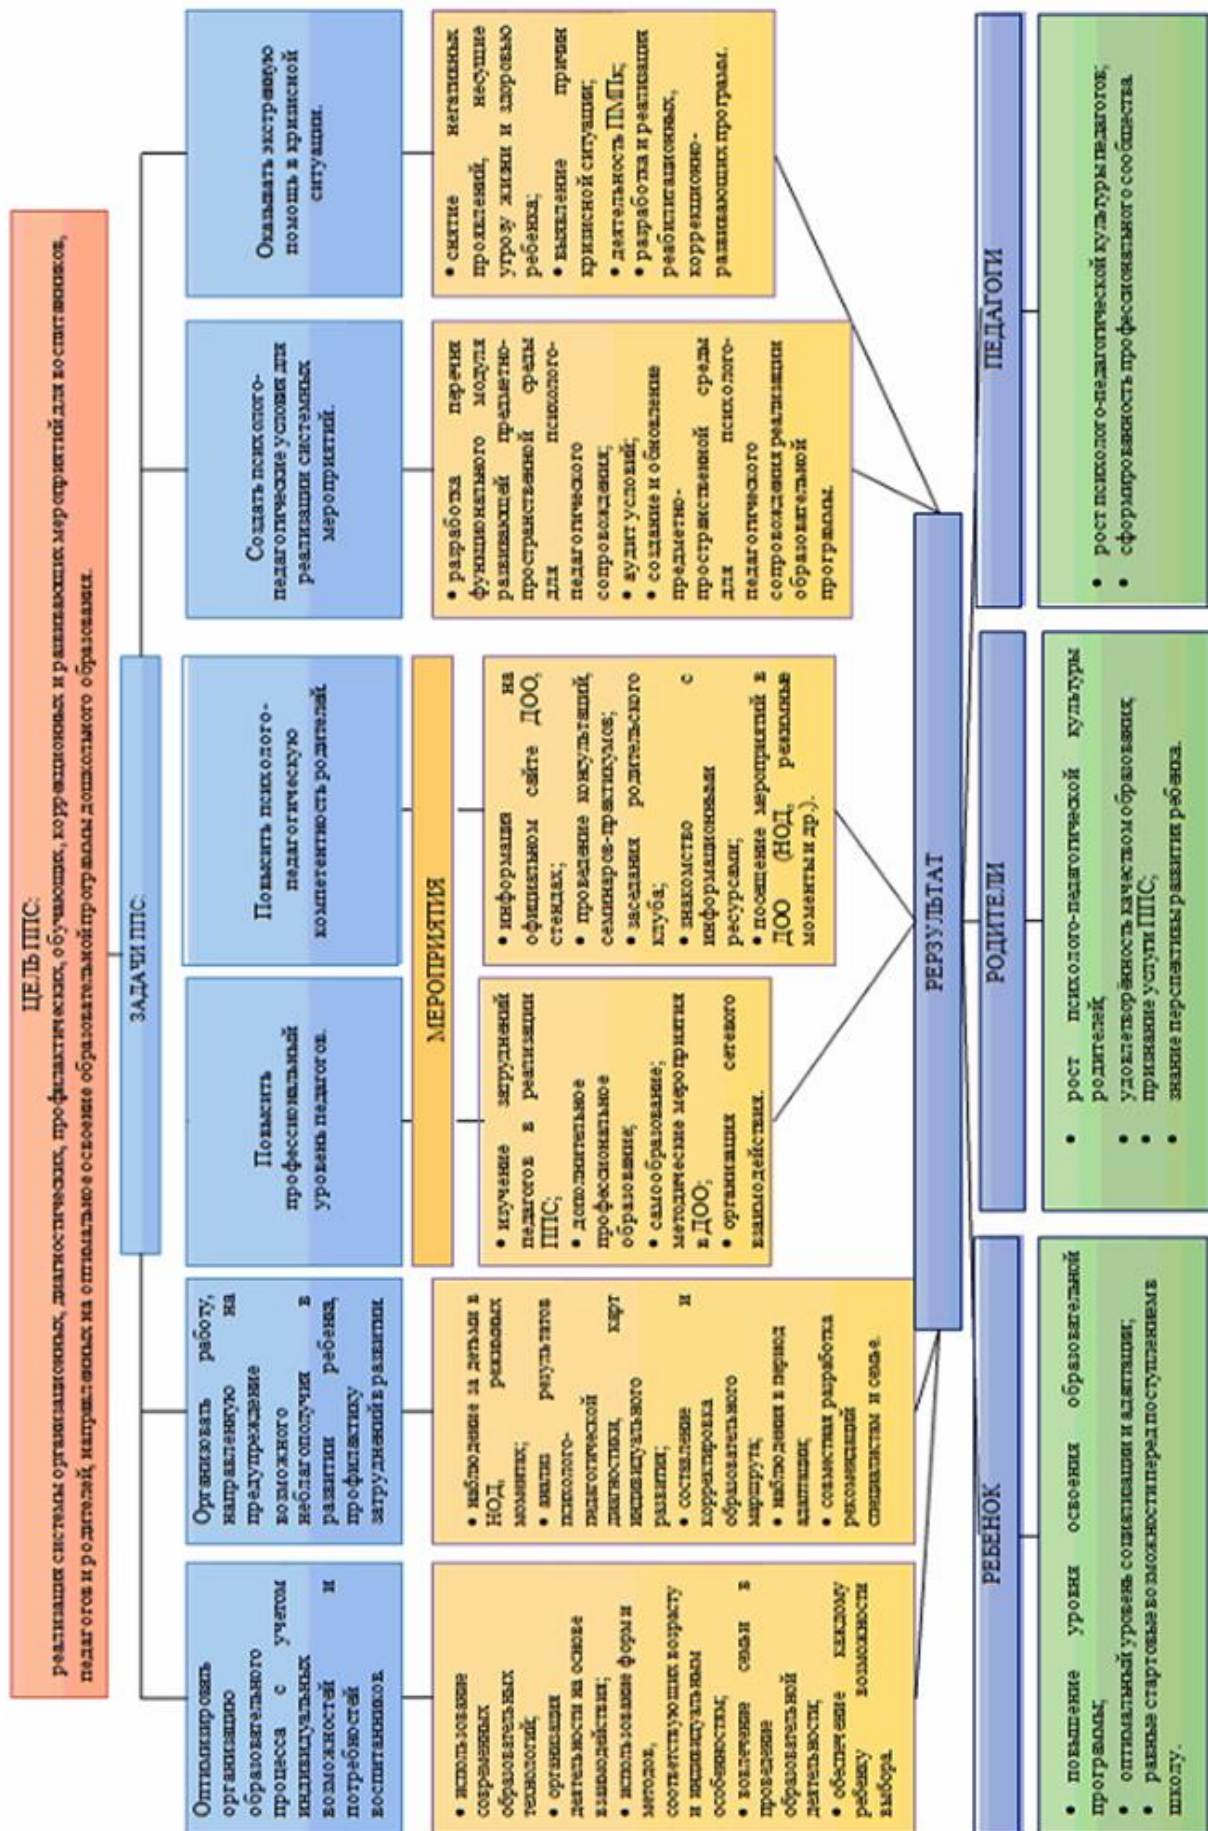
ЦЕЛЬ ППС:
реализация системы организационных, диагностических, профилактических, обучающих, коррекционных и развивающих мероприятий для воспитанников, педагогов и родителей, направленных на оптимальное освоение образовательной программы дошкольного образования.

ЗАДАЧИ ППС

Оптимизировать организацию образовательного процесса с учетом индивидуальных возможностей и потребностей воспитанников.

Организовать работу, направленную на предупреждение возможного неблагополучия в развитии ребенка, профилактику затруднений в развитии.

Повысить профессиональный уровень педагогов.

Повысить психолого-педагогическую компетентность родителей.

Создать психолого-педагогические условия для реализации системных мероприятий.

Оказывать экстренную помощь в кризисной ситуации.

МЕРОПРИЯТИЯ

• использование современных образовательных технологий;
• организация деятельности на основе взаимодействия;
• использование форм и методов, соответствующих возрасту и индивидуальным особенностям;
• вовлечение семьи в проведение образовательной деятельности;
• обеспечение каждому ребенку возможности выбора.

• наблюдение за детьми в НОД, режимных моментах;
• анализ результатов психолого-педагогической диагностики, карт индивидуального развития;
• составление и корректировка образовательного маршрута;
• наблюдения в период адаптации;
• совместная разработка рекомендаций специалистам и семье.

• изучение затруднений педагогов в реализации ППС;
• дополнительное профессиональное образование;
• самообразование;
• методические мероприятия в ДОО;
• организация сетевого взаимодействия.

• информация на официальном сайте ДОО, стендах;
• проведение консультаций, семинаров-практикумов;
• заседания родительского клуба;
• знакомство с информационными ресурсами;
• посещение мероприятий в ДОО (НОД, режимные моменты и др.).

• разработка перечня функционального модуля развивающей предметно-пространственной среды для психолого-педагогического сопровождения;
• аудит условий;
• создание и обновление предметно-пространственной среды для психолого-педагогического сопровождения реализации образовательной программы.

• снятие негативных проявлений, несущие угрозу жизни и здоровью ребенка;
• выявление причин кризисной ситуации;
• деятельность ПМПк;
• разработка и реализация реабилитационных, коррекционно-развивающих программ.

РЕЗУЛЬТАТ

РЕБЕНОК
• повышение уровня освоения образовательной программы;
• оптимальный уровень социализации и адаптации;
• равные стартовые возможности перед поступлением в школу.

РОДИТЕЛИ
• рост психолого-педагогической культуры родителей;
• удовлетворённость качеством образования;
• принятие услуги ППС;
• знание перспективы развития ребенка.

ПЕДАГОГИ
• рост психолого-педагогической культуры педагогов;
• сформированность профессионального сообщества.